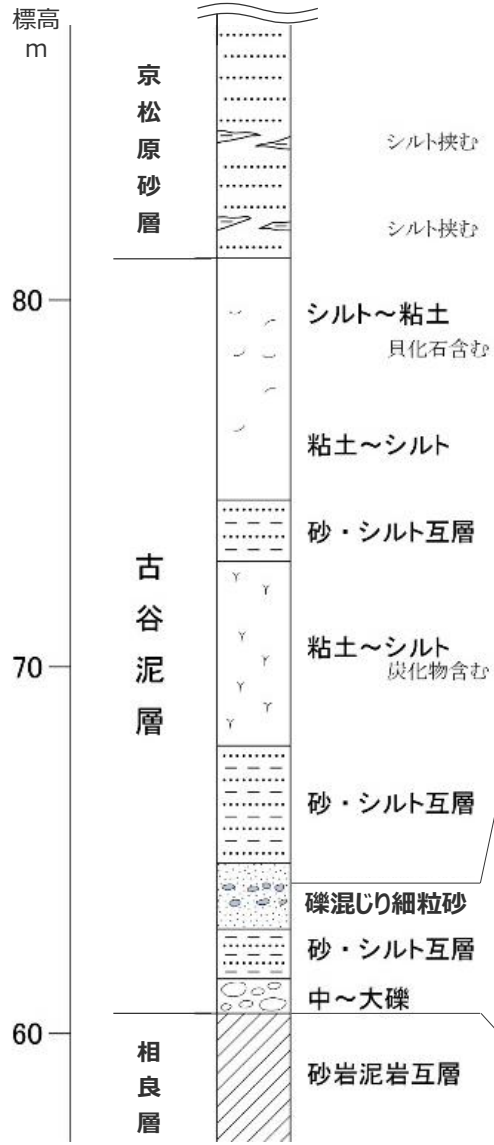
標高
m

京松原砂層

シルト挟む

シルト挟む

80

シルト～粘土
貝化石含む

粘土～シルト

砂・シルト互層

古谷泥層

粘土～シルト
炭化物含む

70

砂・シルト互層

礫混じり細粒砂

砂・シルト互層

中～大礫

60

相良層

砂岩泥岩互層